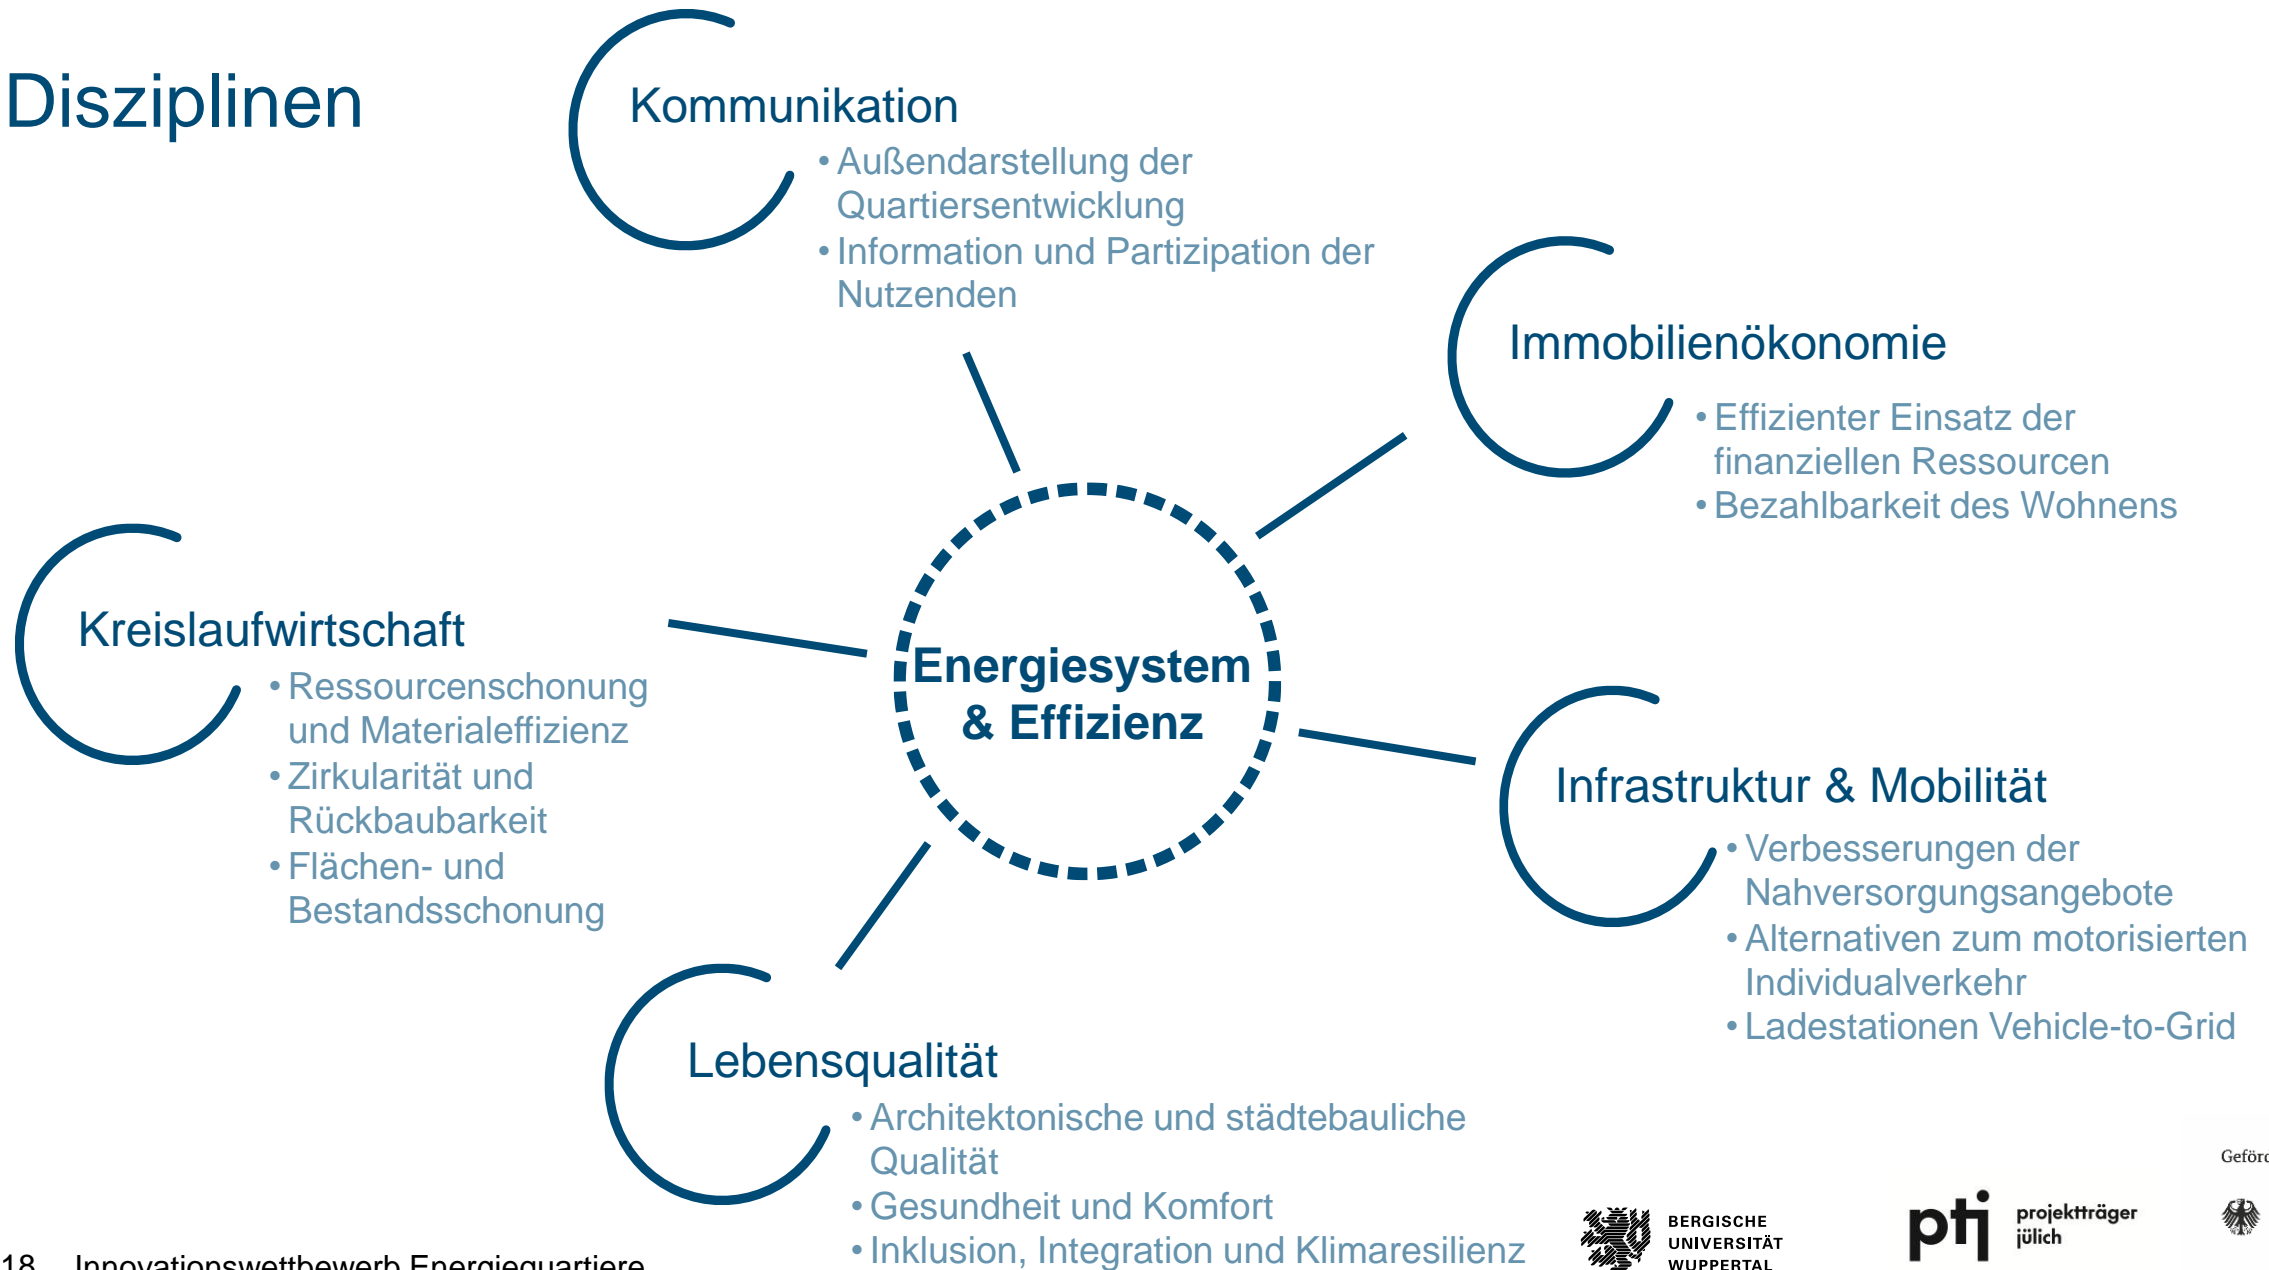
Disziplinen

Kommunikation
• Außendarstellung der Quartiersentwicklung
• Information und Partizipation der Nutzenden

Immobilienökonomie
• Effizienter Einsatz der finanziellen Ressourcen
• Bezahlbarkeit des Wohnens

Kreislaufwirtschaft
• Ressourcenschonung und Materialeffizienz
• Zirkularität und Rückbaubarkeit
• Flächen- und Bestandsschonung

Energiesystem & Effizienz

Infrastruktur & Mobilität
• Verbesserungen der Nahversorgungsangebote
• Alternativen zum motorisierten Individualverkehr
• Ladestationen Vehicle-to-Grid

Lebensqualität
• Architektonische und städtebauliche Qualität
• Gesundheit und Komfort
• Inklusion, Integration und Klimaresilienz

18 Innovationswettbewerb Energiequartiere

BERGISCHE UNIVERSITÄT WUPPERTAL

ptj projektträger jülich

Geförd